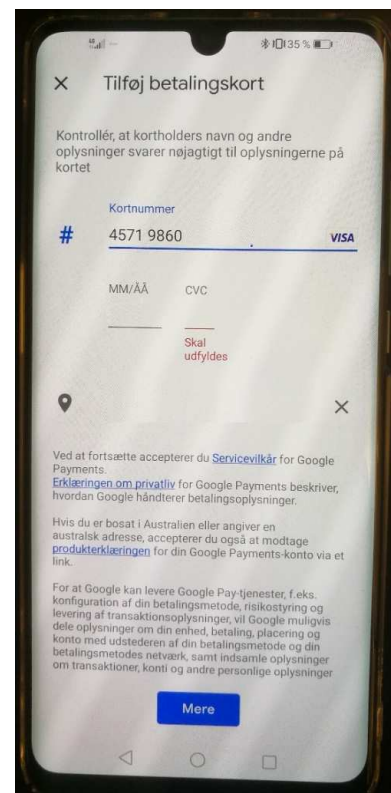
35 %

×

Tilføj betalingskort

Kontrollér, at kortholders navn og andre oplysninger svarer nøjagtigt til oplysningerne på kortet

Kortnummer

#

4571 9860

VISA

MM/ÅÅ

CVC

Skal udfyldes

×

Ved at fortsætte accepterer du Servicevilkår for Google Payments.
Erklæringen om privatliv for Google Payments beskriver, hvordan Google håndterer betalingsoplysninger.

Hvis du er bosat i Australien eller angiver en australsk adresse, accepterer du også at modtage produkterklæringen for din Google Payments-konto via et link.

For at Google kan levere Google Pay-tjenester, f.eks. konfiguration af din betalingsmetode, risikostyring og levering af transaktionsoplysninger, vil Google muligvis dele oplysninger om din enhed, betaling, placering og konto med udstederen af din betalingsmetode og din betalingsmetodes netværk, samt indsamle oplysninger om transaktioner, konti og andre personlige oplysninger

Mere